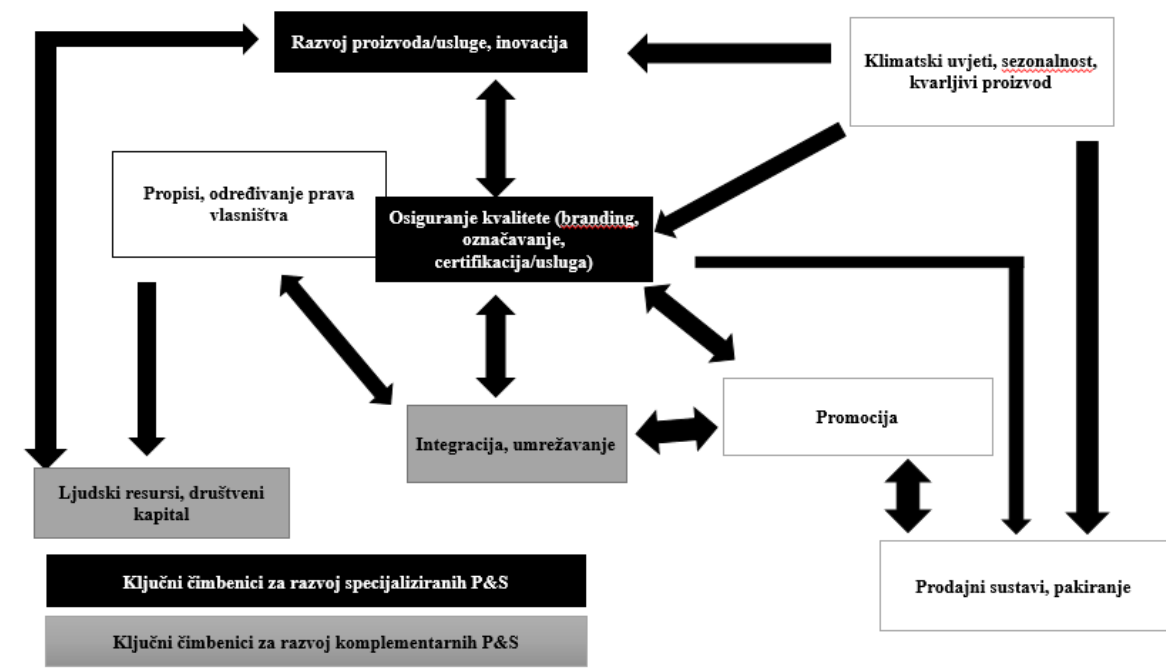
Razvoj proizvoda/usluge, inovacija

Klimatski uvjeti, sezonalnost, kvarljivi proizvod

Propisi, određivanje prava vlasništva

Osiguranje kvalitete (branding, označavanje, certifikacija/usluga)

Promocija

Integracija, umrežavanje

Ljudski resursi, društveni kapital

Prodajni sustavi, pakiranje

Ključni čimbenici za razvoj specijaliziranih P&S

Ključni čimbenici za razvoj komplementarnih P&S